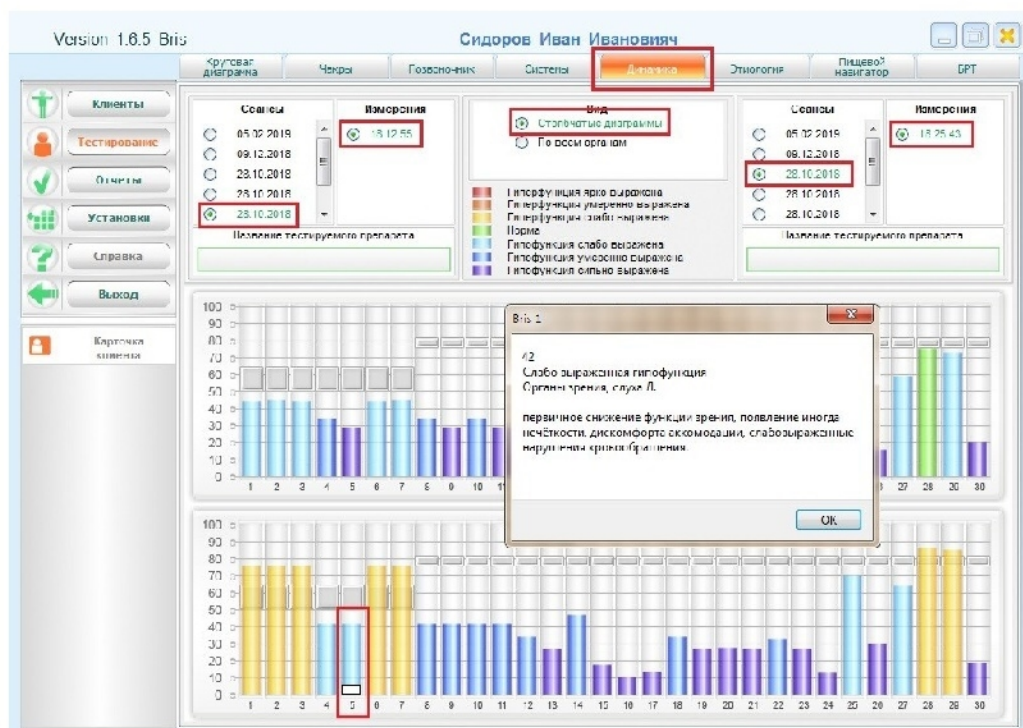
Version 1.6.5 Bris

Сидоров Иван Иванович

Круговая диаграмма | Чакры | Позвоночник | Системы | Динамика | Этиология | Пищевой навигатор | БРТ

Клиенты
Тестирование
Отчеты
Установки
Справка
Выход

Карточка клиента

Сеансы
05.02.2019
09.12.2018
23.10.2018
23.10.2018
23.10.2018

Измерения
16.12.55

Название тестируемого препарата

Вид
Столбчатые диаграммы
По всем органам

Гиперфункция ярко выражена
Гиперфункция умеренно выражена
Гиперфункция слабо выражена
Норма
Гипофункция слабо выражена
Гипофункция умеренно выражена
Гипофункция сильно выражена

Сеансы
05.02.2019
09.12.2018
28.10.2018
28.10.2018
28.10.2018

Измерения
16.26.43

Название тестируемого препарата

100
90
80
70
60
50
40
30
20
10
0
1 2 3 4 5 6 7 8 9 10 11 27 28 29 30

Bris 1

42
Слабо выраженная гипофункция
Органы зрения, слуха Л.

первичное снижение функции зрения, появление иногда нечёткости, дискомфорта аккомодации, слабовыраженные нарушения кровообращения.

OK

100
90
80
70
60
50
40
30
20
10
0
1 2 3 4 5 6 7 8 9 10 11 12 13 14 15 16 17 18 19 20 21 22 23 24 25 26 27 28 29 30